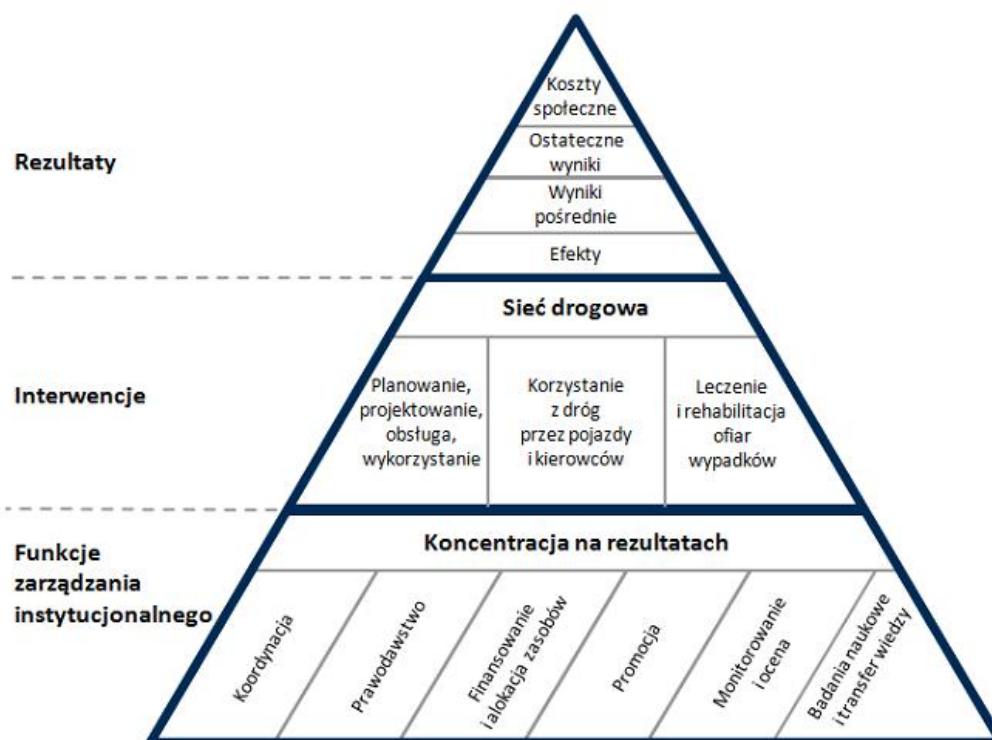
Rezultaty

Koszty społeczne

Ostateczne wyniki

Wyniki pośrednie

Efekty

Interwencje

Sieć drogowa

Planowanie, projektowanie, obsługa, wykorzystanie

Korzystanie z dróg przez pojazdy i kierowców

Leczenie i rehabilitacja ofiar wypadków

Funkcje zarządzania instytucjonalnego

Koncentracja na rezultatach

Koordynacja

Prawodawstwo

Finansowanie i alokacja zasobów

Promocja

Monitorowanie i ocena

Badania naukowe i transfer wiedzy